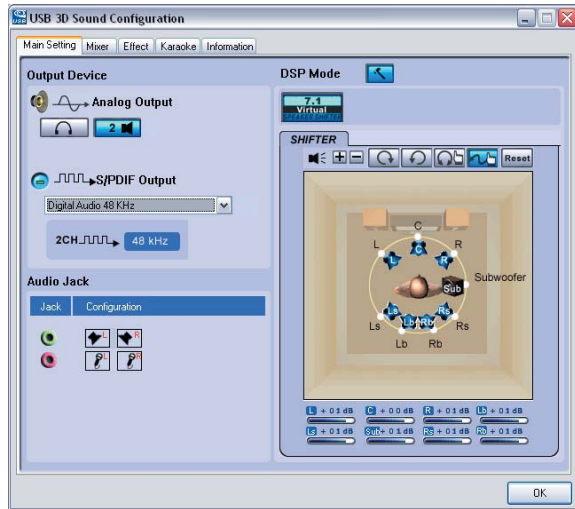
USB 3D Sound Configuration

Main Setting | Mixer | Effect | Karaoke | Information

Output Device

Analog Output

2

S/PDIF Output

Digital Audio 48 KHz

2CH

48 kHz

Audio Jack

| Jack | Configuration |
|---|---|
| | L R |
| | L R |

DSP Mode

7.1 Virtual

SHIFTER

Reset

C
L
R
C
L
R
Subwoofer
Sub
Ls
Rs
Ls
Lb
Rb
Rs
Lb
Rb

L + 0 dB
C + 0 dB
R + 0 dB
Lb + 0 dB
Ls + 0 dB
Sub + 0 dB
Rs + 0 dB
Rb + 0 dB

OK